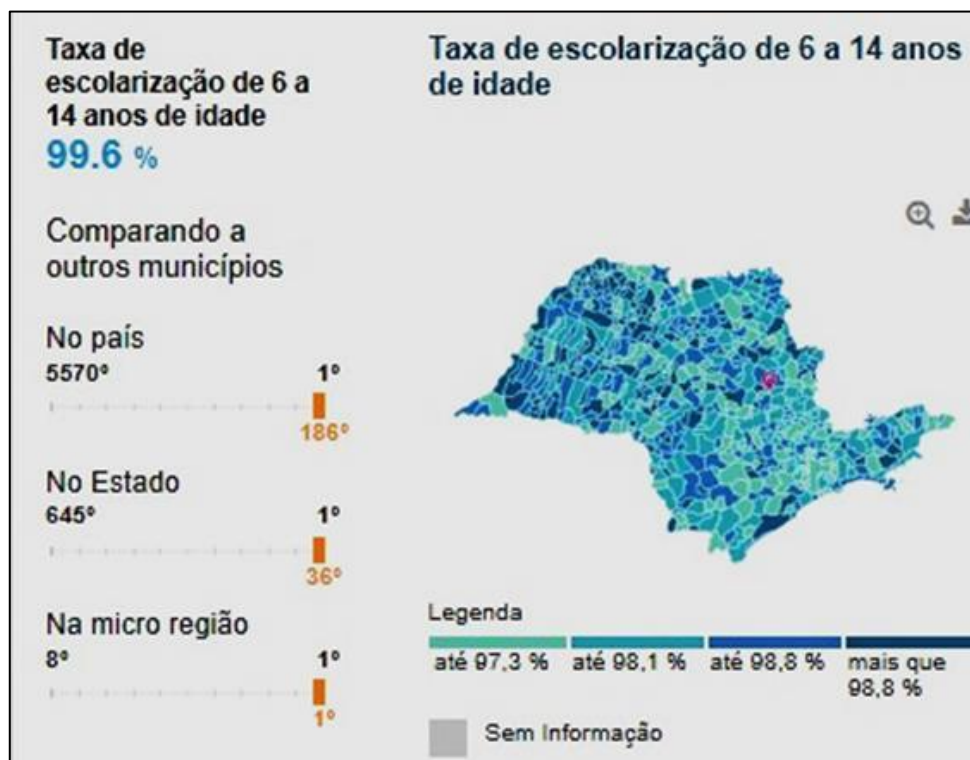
Taxa de escolarização de 6 a 14 anos de idade
99.6 %

Comparando a outros municípios

No país
5570º
1º
186º

No Estado
645º
1º
36º

Na micro região
8º
1º
1º

Taxa de escolarização de 6 a 14 anos de idade

Legenda
até 97,3 %
até 98,1 %
até 98,8 %
mais que 98,8 %

Sem Informação